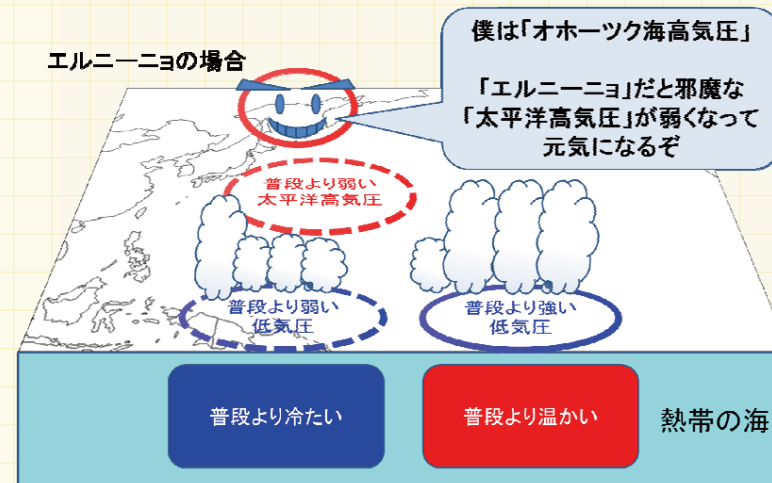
エルニーニョの場合

僕は「オホーツク海高気圧」

「エルニーニョ」だと邪魔な「太平洋高気圧」が弱くなって元気になるぞ

普段より弱い
太平洋高気圧

普段より弱い
低気圧

普段より強い
低気圧

普段より冷たい

普段より温かい

熱帯の海